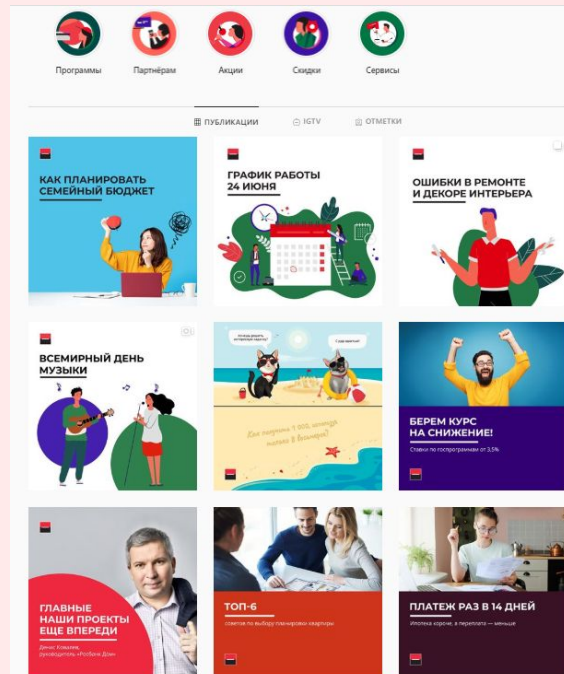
Программы
Партнёрам
Акции
Скидки
Сервисы

ПУБЛИКАЦИИ
IGTV
ОТМЕТКИ

КАК ПЛАНИРОВАТЬ СЕМЕЙНЫЙ БЮДЖЕТ

ГРАФИК РАБОТЫ 24 ИЮНЯ

ОШИБКИ В РЕМОНТЕ И ДЕКОРЕ ИНТЕРЬЕРА

ВСЕМИРНЫЙ ДЕНЬ МУЗЫКИ

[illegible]
Я уже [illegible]
Как сэкономить 5 000 почитать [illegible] в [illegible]?

БЕРЕМ КУРС НА СНИЖЕНИЕ!
Ставки по госпрограмме от 3,5%

ГЛАВНЫЕ НАШИ ПРОЕКТЫ ЕЩЕ ВПЕРЕДИ
Денис Ковалев, руководитель «Росбанк Дом»

ТОП-6
советов по выбору планировки квартиры

ПЛАТЕЖ РАЗ В 14 ДНЕЙ
Ипотека короче, а переплата — меньше